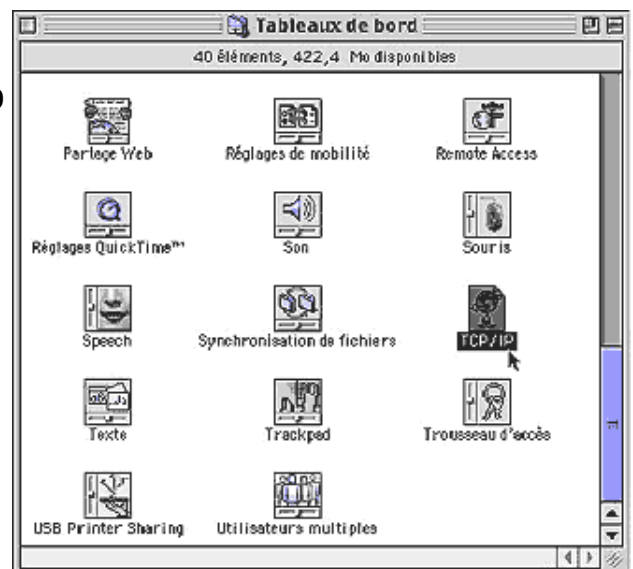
Tableaux de bord

40 éléments, 422,4 Mo disponibles

Partage Web
Réglages de mobilité
Remote Access
Réglages QuickTime™
Son
Souris
Speech
Synchronisation de fichiers
TCP/IP
Texte
Trackpad
Trousseau d'accès
USB Printer Sharing
Utilisateurs multiples